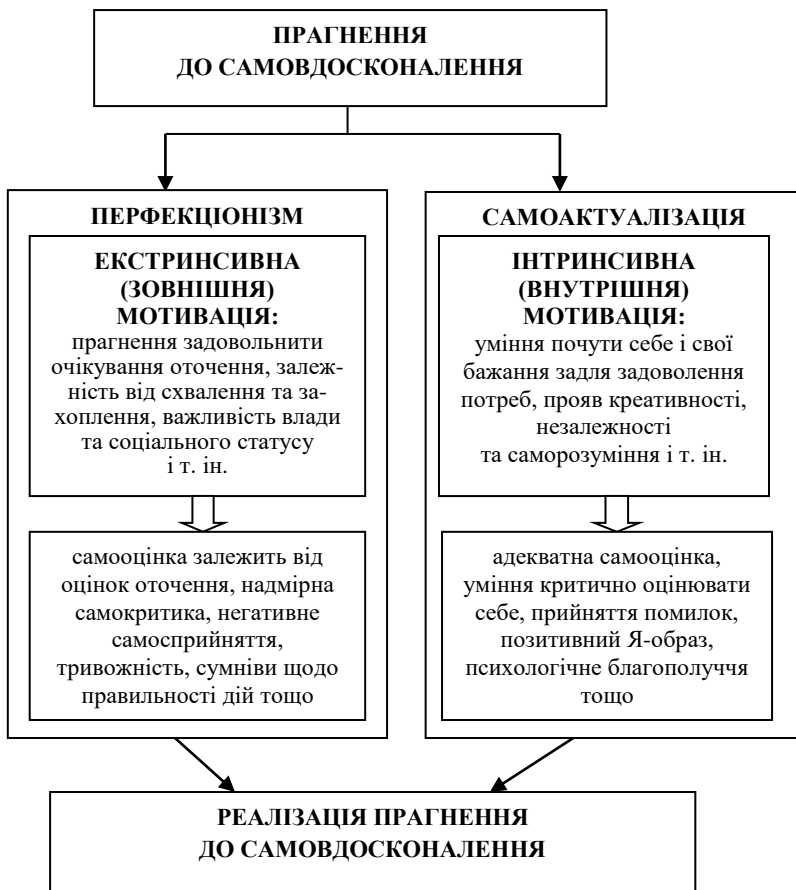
ПРАГНЕННЯ
ДО САМОВДОСКОНАЛЕННЯ

ПЕРФЕКЦІОНІЗМ

ЕКСТРИНСИВНА (ЗОВНІШНЯ) МОТИВАЦІЯ:
прагнення задовольнити очікування оточення, залежність від схвалення та захоплення, важливість влади та соціального статусу і т. ін.

самооцінка залежить від оцінок оточення, надмірна самокритика, негативне самосприйняття, тривожність, сумніви щодо правильності дій тощо

САМОАКТУАЛІЗАЦІЯ

ІНТРИНСИВНА (ВНУТРІШНЯ) МОТИВАЦІЯ:
уміння почути себе і свої бажання задля задоволення потреб, прояв креативності, незалежності та саморозуміння і т. ін.

адекватна самооцінка, уміння критично оцінювати себе, прийняття помилок, позитивний Я-образ, психологічне благополуччя тощо

РЕАЛІЗАЦІЯ ПРАГНЕННЯ
ДО САМОВДОСКОНАЛЕННЯ